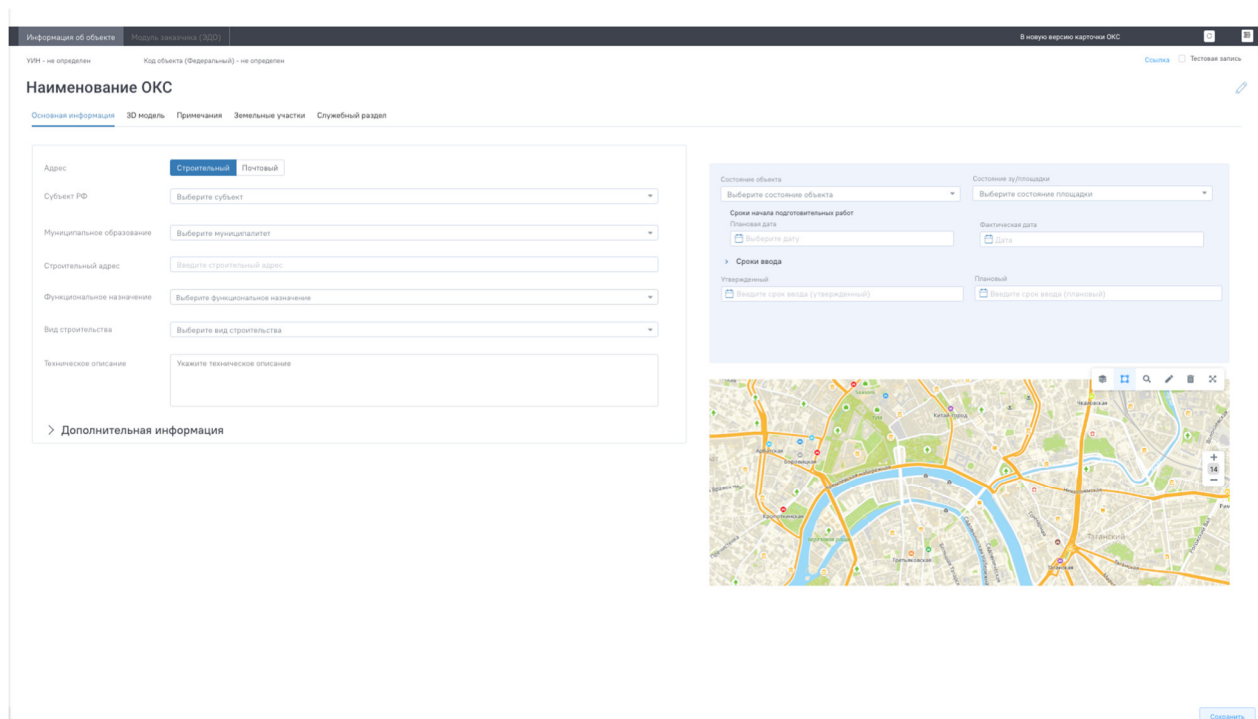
Информация об объекте Модуль заказчика (ЗДО) В новую версию карточки ОКС

УИН - не определен Код объекта (Федеральный) - не определен Ссылка Тестовая запись

Наименование ОКС

Основная информация 3D модель Примечания Земельные участки Служебный раздел

Адрес Строительный Почтовый

Субъект РФ Выберите субъект

Муниципальное образование Выберите муниципалитет

Строительный адрес Введите строительный адрес

Функциональное назначение Выберите функциональное назначение

Вид строительства Выберите вид строительства

Техническое описание Укажите техническое описание

> Дополнительная информация

Состояние объекта Выберите состояние объекта

Состояние зу/площадки Выберите состояние площадки

Сроки начала подготовительных работ

Плановая дата Выберите дату

Фактическая дата Дата

> Сроки ввода

Утвержденный Введите срок ввода (утвержденный)

Плановый Введите срок ввода (плановый)

Китай-город

Арбатская

Боровицкая

Кропоткинская

Третьяковская

Таганская

+
14
−

Сохранить